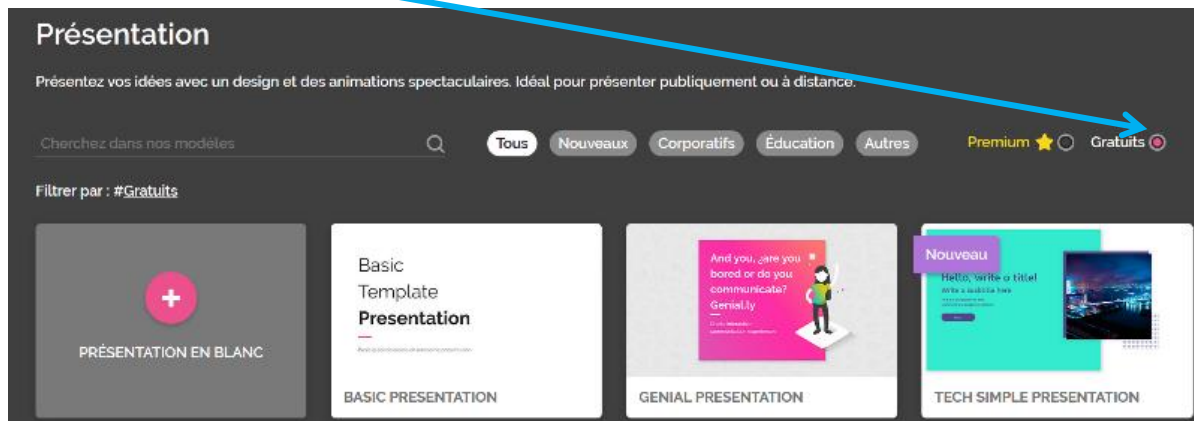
Présentation

Présentez vos idées avec un design et des animations spectaculaires. Idéal pour présenter publiquement ou à distance.

Cherchez dans nos modèles

Tous Nouveaux Corporatifs Éducation Autres

Premium Gratuits

Filtrer par : #Gratuits

+

PRÉSENTATION EN BLANC

Basic Template Presentation

BASIC PRESENTATION

And you, are you bored or do you communicate? Genial.ly

GENIAL PRESENTATION

Nouveau

Hello, write a title!

write a subtitle here

TECH SIMPLE PRESENTATION